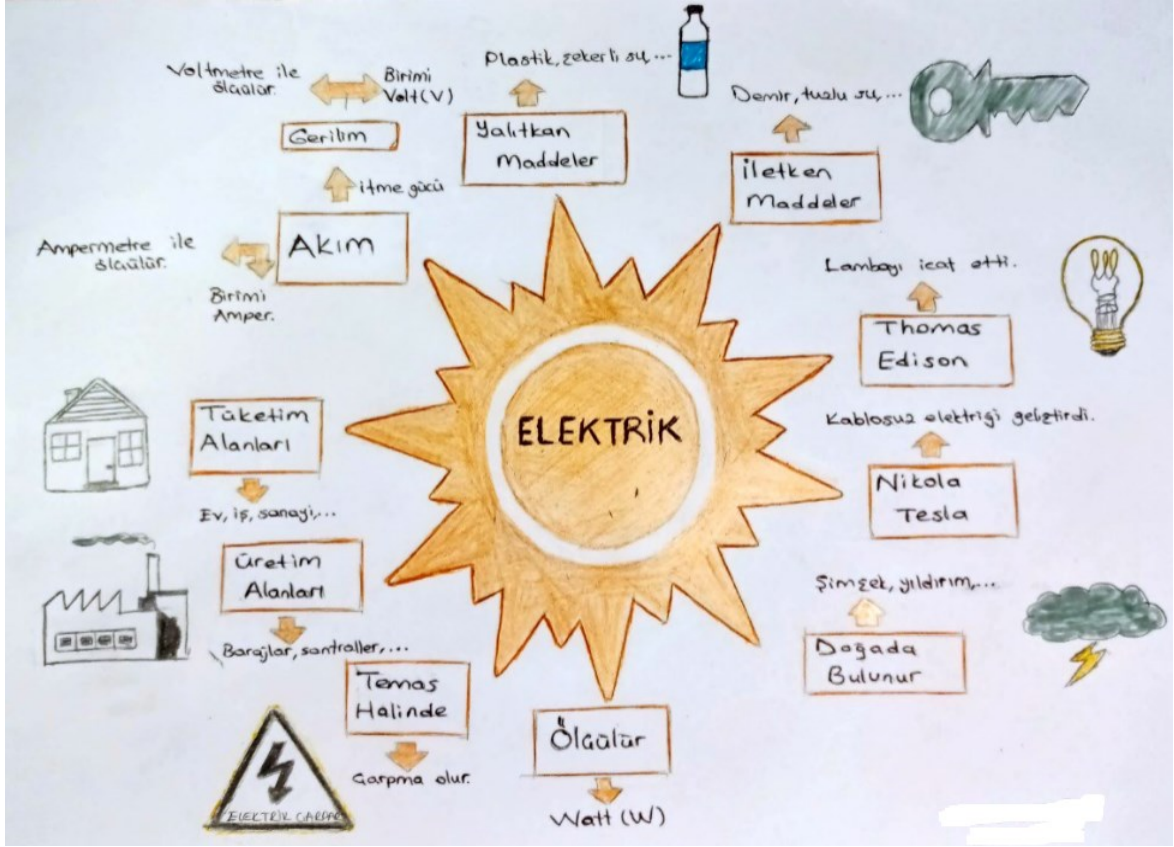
ELEKTRİK

Voltmetre ile ölçülür.

Birimi Volt(V)

Gerilim

itme gücü

Akım

Ampermetre ile ölçülür.

Birimi Amper.

Plastik, şekerli su, ...

Yalıtkan Maddeler

Demir, tuzlu su, ...

iletken Maddeler

Lambayı icat etti.

Thomas Edison

Kablosuz elektriği geliştirdi.

Nikola Tesla

Şimşek, yıldırım, ...

Doğada Bulunur

Tüketim Alanları

Ev, iş, sanayi, ...

Üretim Alanları

Barajlar, santraller, ...

Temas Halinde

Çarpma olur.

ELEKTRİK ÇARPAR

Ölçülür

Watt (W)